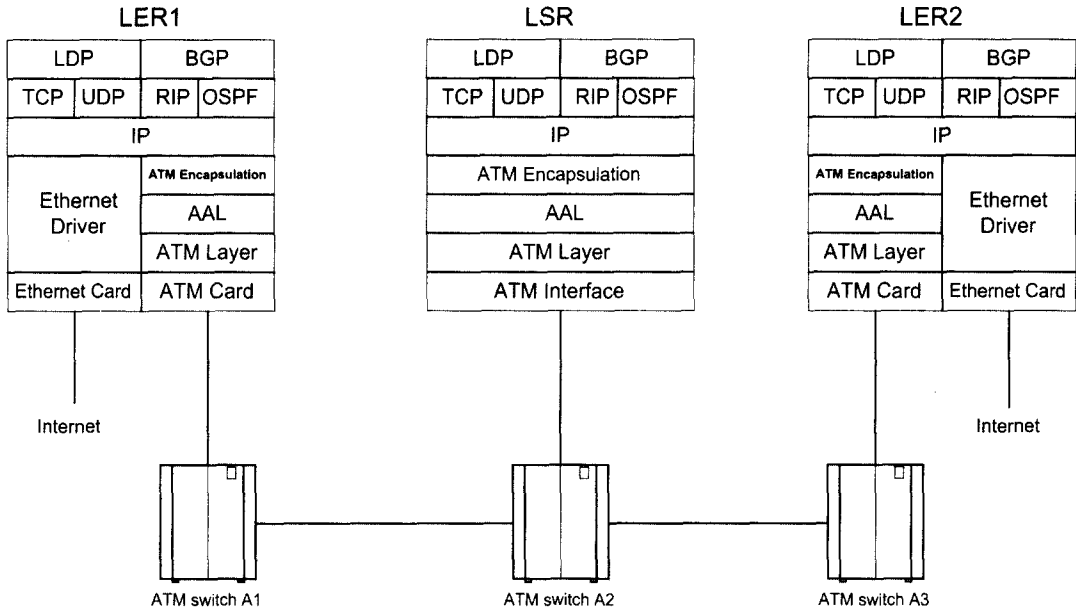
LER1

LDP
BGP
TCP
UDP
RIP
OSPF
IP
Ethernet Driver
ATM Encapsulation
AAL
ATM Layer
Ethernet Card
ATM Card

Internet

LSR

LDP
BGP
TCP
UDP
RIP
OSPF
IP
ATM Encapsulation
AAL
ATM Layer
ATM Interface

LER2

LDP
BGP
TCP
UDP
RIP
OSPF
IP
ATM Encapsulation
AAL
ATM Layer
Ethernet Driver
ATM Card
Ethernet Card

Internet

ATM switch A1
ATM switch A2
ATM switch A3